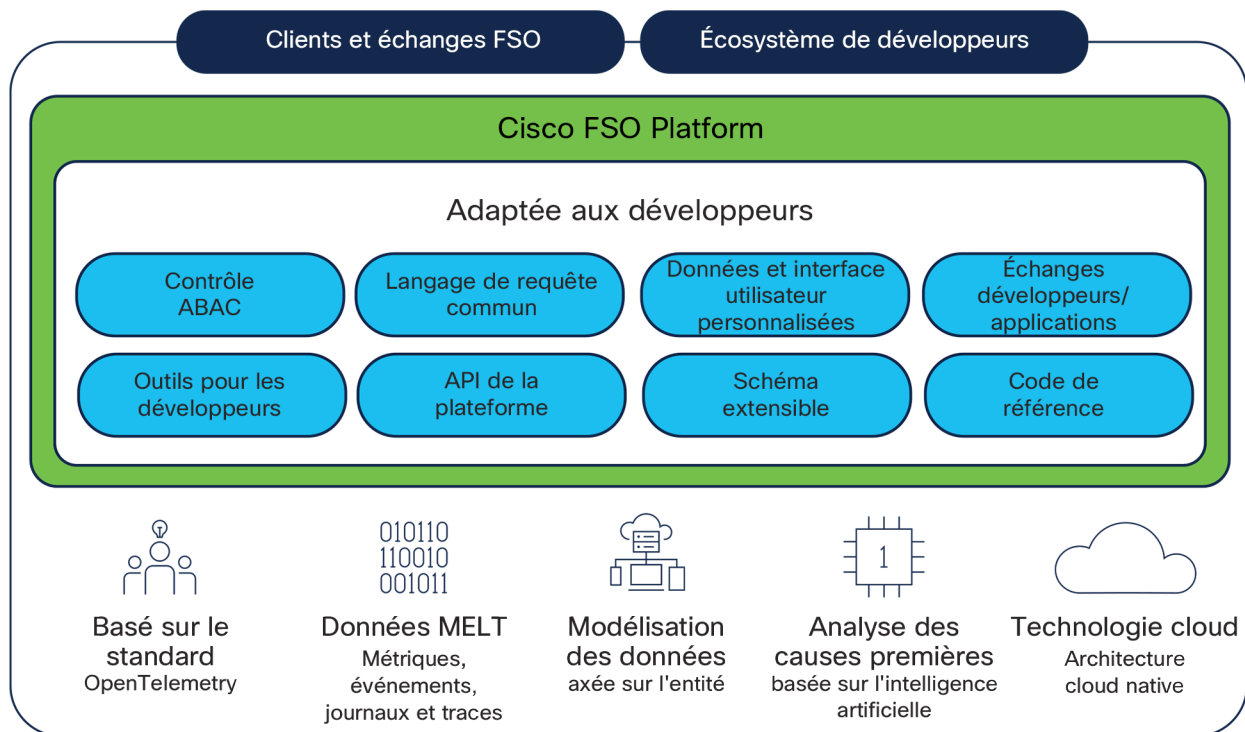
Clients et échanges FSO

Écosystème de développeurs

Cisco FSO Platform

Adaptée aux développeurs

Contrôle ABAC

Langage de requête commun

Données et interface utilisateur personnalisées

Échanges développeurs/ applications

Outils pour les développeurs

API de la plateforme

Schéma extensible

Code de référence

Basé sur le standard
OpenTelemetry

010110
110010
001011

Données MELT
Métriques, événements, journaux et traces

Modélisation des données
axée sur l'entité

1

Analyse des causes premières
basée sur l'intelligence artificielle

Technologie cloud
Architecture cloud native